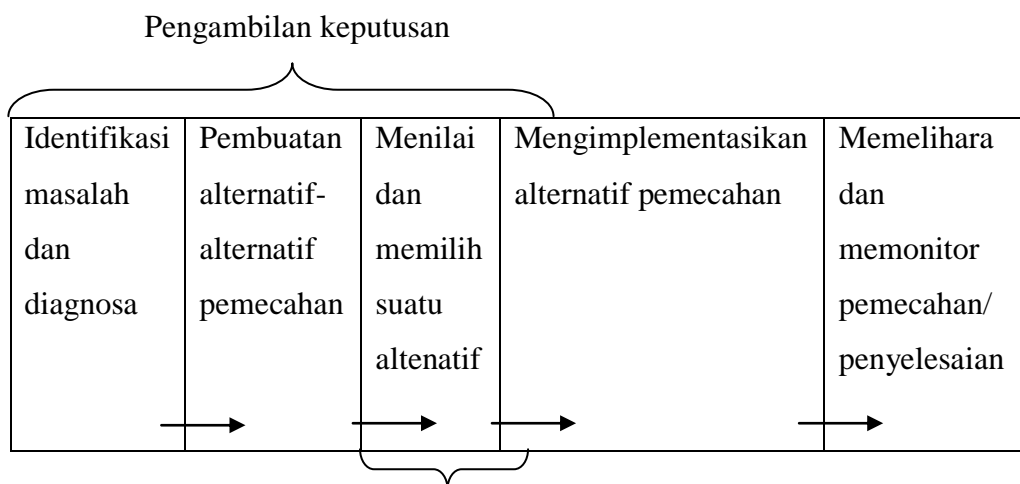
Pengambilan keputusan

| Identifikasi masalah dan diagnosa | Pembuatan alternatif-alternatif pemecahan | Menilai dan memilih suatu altenatif | Mengimplementasikan alternatif pemecahan | Memelihara dan memonitor pemecahan/ penyelesaian |
|---|---|---|---|---|